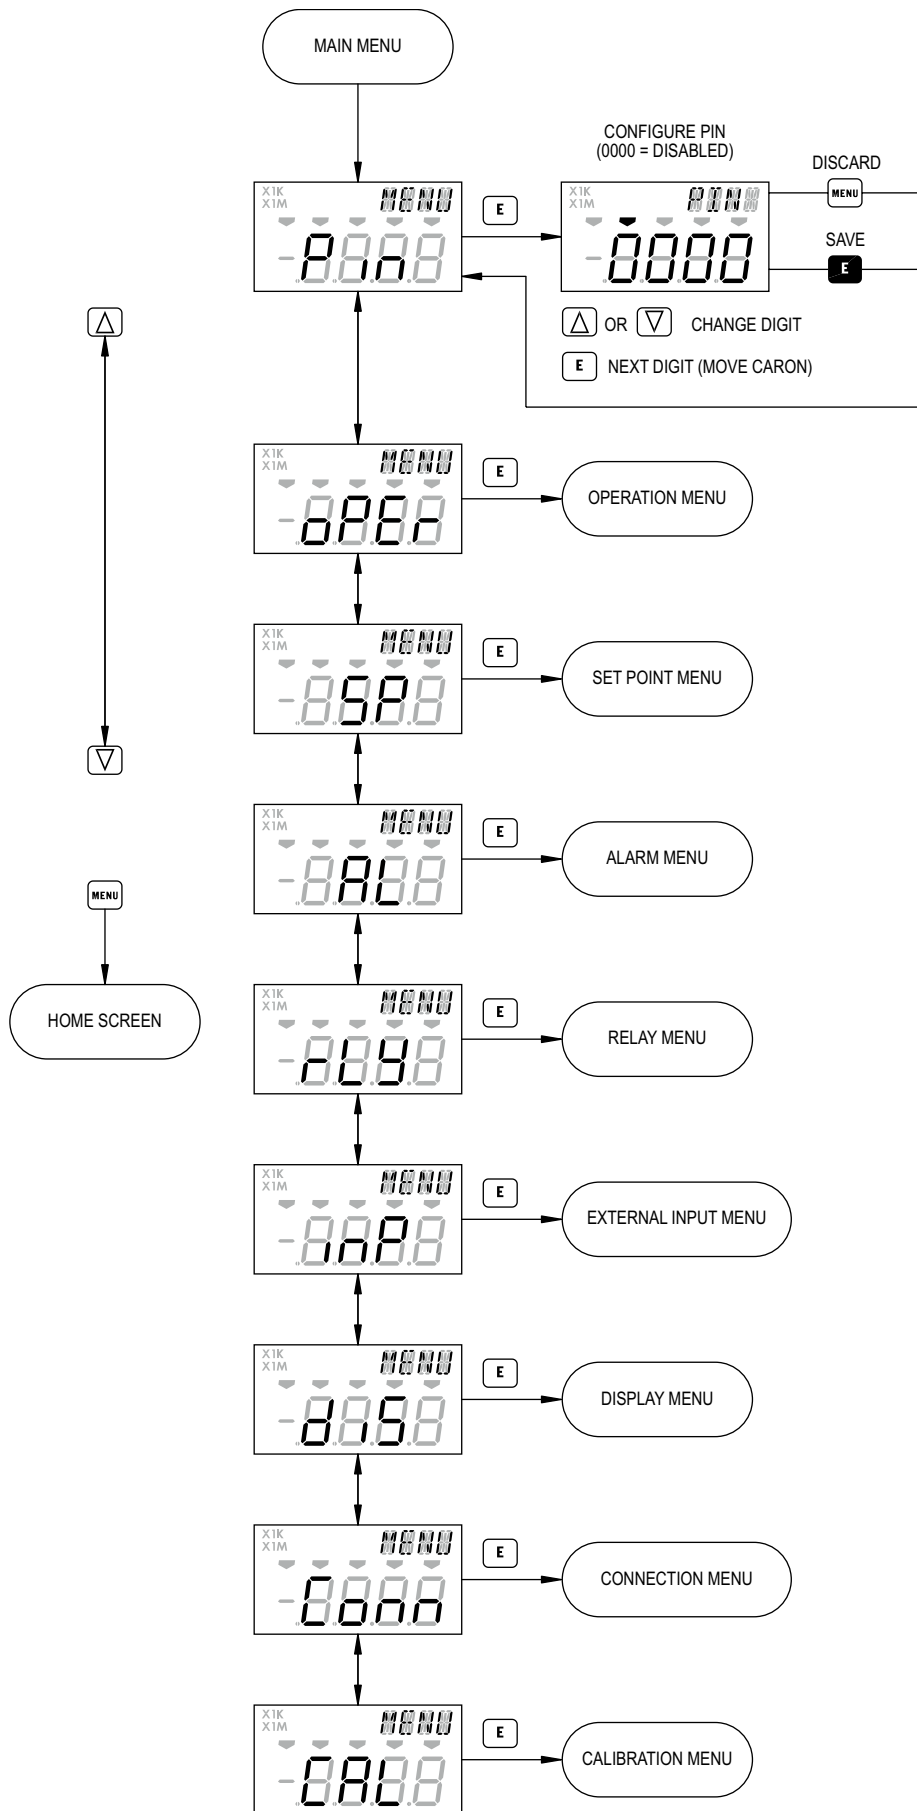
MAIN MENU

X1K
X1M
MENU
PIn

E

CONFIGURE PIN
(0000 = DISABLED)

X1K
X1M
PIN
0000

DISCARD
MENU

SAVE
E

△ OR ▽ CHANGE DIGIT

E NEXT DIGIT (MOVE CARON)

△

▽

MENU

HOME SCREEN

X1K
X1M
MENU
oPEr

E

OPERATION MENU

X1K
X1M
MENU
SP

E

SET POINT MENU

X1K
X1M
MENU
AL

E

ALARM MENU

X1K
X1M
MENU
rLY

E

RELAY MENU

X1K
X1M
MENU
InP

E

EXTERNAL INPUT MENU

X1K
X1M
MENU
dIS

E

DISPLAY MENU

X1K
X1M
MENU
Conn

E

CONNECTION MENU

X1K
X1M
MENU
CAL

E

CALIBRATION MENU